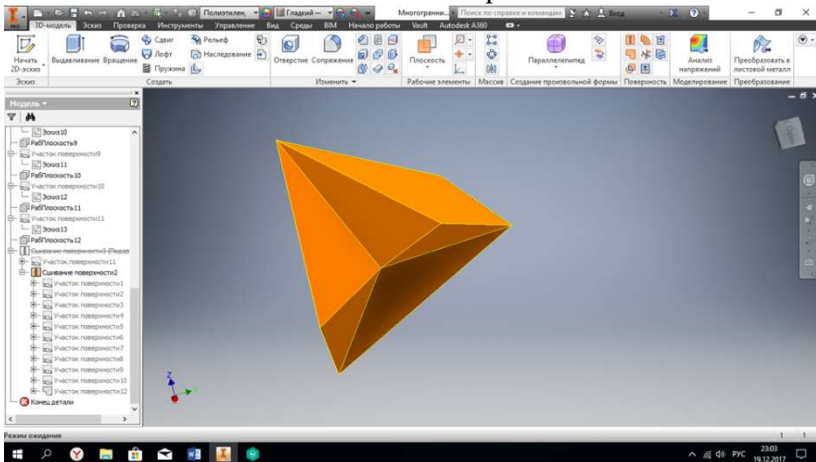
Полиэтилен, Гладкий – Многогранни... Поиск по справке и командам Вход

3D-модель Эскиз Проверка Инструменты Управление Вид Среды BIM Начало работы Vault Autodesk A360

Начать 2D-эскиз Выдавливание Вращение Сдвиг Лофт Пружина Рельеф Наследование Отверстие Сопряжение Плоскость Параллелепипед Анализ напряжений Преобразовать в листовой металл

Эскиз Создать Изменить ▾ Рабочие элементы Массив Создание произвольной формы Поверхность Моделирование Преобразование

Модель ▾

Эскиз10
РабПлоскость9
Участок поверхности9
Эскиз11
РабПлоскость10
Участок поверхности10
Эскиз12
РабПлоскость11
Участок поверхности11
Эскиз13
РабПлоскость12
Сшивание поверхностей1 (Подав
Участок поверхности11
Сшивание поверхности2
Участок поверхности1
Участок поверхности2
Участок поверхности3
Участок поверхности4
Участок поверхности5
Участок поверхности6
Участок поверхности7
Участок поверхности8
Участок поверхности9
Участок поверхности10
Участок поверхности12
Конец детали

Режим ожидания

1 1

РУС 23:03 19.12.2017